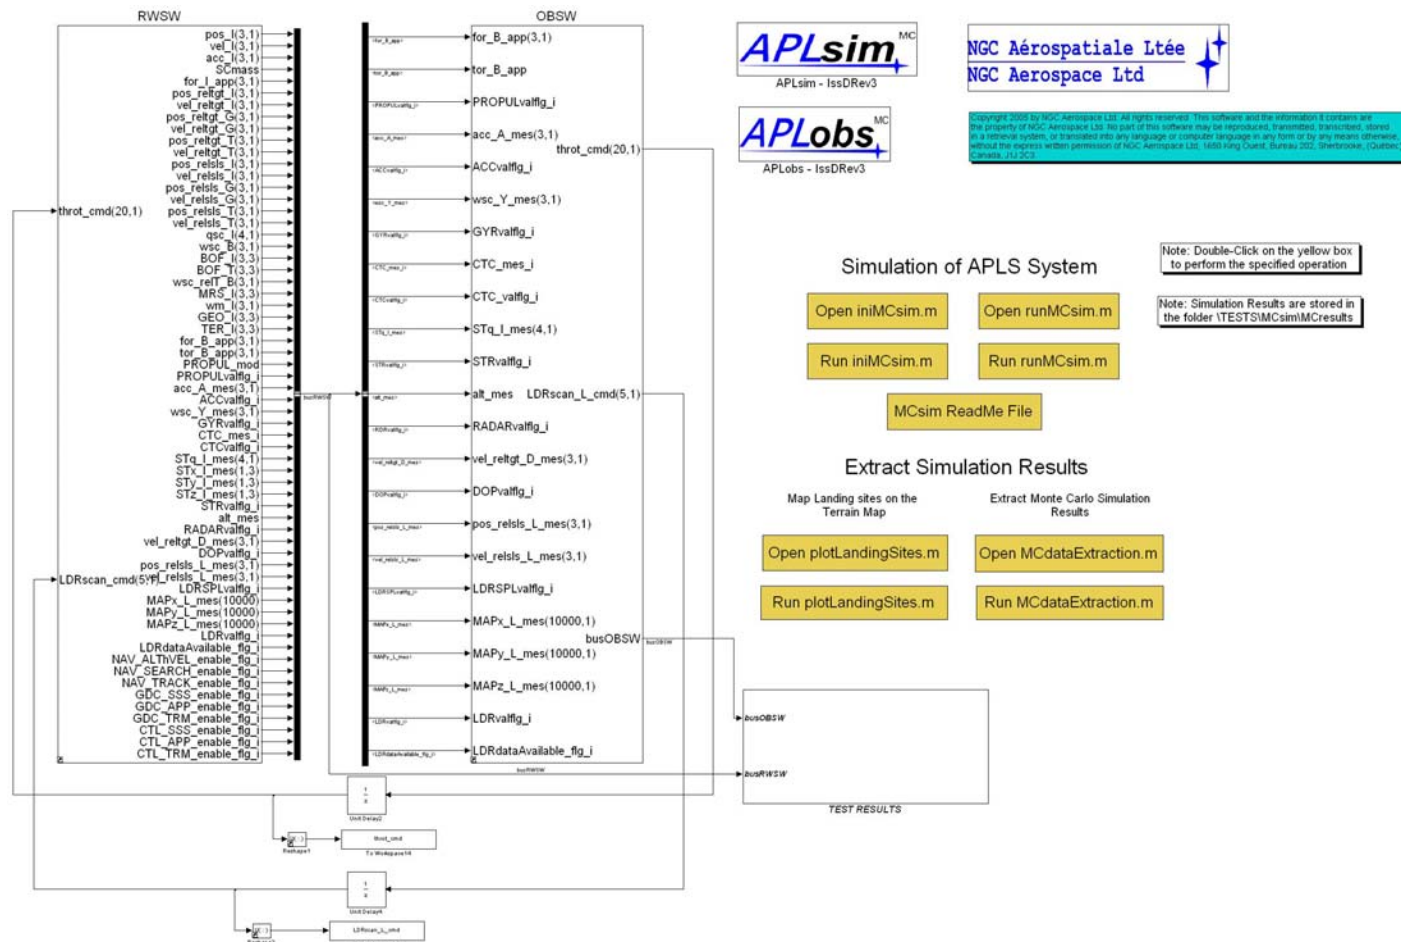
RWSW

pos_I(3,1)
vel_I(3,1)
acc_I(3,1)
SCmass
for_I_app(3,1)
pos_reltgt_I(3,1)
vel_reltgt_I(3,1)
pos_reltgt_G(3,1)
vel_reltgt_G(3,1)
pos_reltgt_T(3,1)
vel_reltgt_T(3,1)
pos_relsls_I(3,1)
vel_relsls_I(3,1)
pos_relsls_G(3,1)
vel_relsls_G(3,1)
pos_relsls_T(3,1)
vel_relsls_T(3,1)
qsc_I(4,1)
wsc_B(3,1)
BOF_I(3,3)
BOF_T(3,3)
wsc_relT_B(3,1)
MRS_I(3,3)
wm_I(3,1)
GEO_I(3,3)
TER_I(3,3)
for_B_app(3,1)
tor_B_app(3,1)
PROPUL_mod
PROPULvalflg_i
acc_A_mes(3,1)
ACCvalflg_i
wsc_Y_mes(3,1)
GYRvalflg_i
CTC_mes_i
CTCvalflg_i
STq_I_mes(4,1)
STx_I_mes(1,3)
STy_I_mes(1,3)
STz_I_mes(1,3)
STRvalflg_i
alt_mes
RADARvalflg_i
vel_reltgt_D_mes(3,1)
DOPvalflg_i
pos_relsls_L_mes(3,1)
vel_relsls_L_mes(3,1)
LDRSPLvalflg_i
MAPx_L_mes(10000
MAPy_L_mes(10000
MAPz_L_mes(10000
LDRvalflg_i
LDRdataAvailable_flg_i
NAV_ALTHVEL_enable_flg_i
NAV_SEARCH_enable_flg_i
NAV_TRACK_enable_flg_i
GDC_SSS_enable_flg_i
GDC_APP_enable_flg_i
GDC_TRM_enable_flg_i
CTL_SSS_enable_flg_i
CTL_APP_enable_flg_i
CTL_TRM_enable_flg_i

throt_cmd(20,1)
LDRscan_cmd(5,1)

busRWSW

OBSW

for_B_app(3,1)
tor_B_app
PROPULvalflg_i
acc_A_mes(3,1)
ACCvalflg_i
wsc_Y_mes(3,1)
GYRvalflg_i
CTC_mes_i
CTC_valflg_i
STq_I_mes(4,1)
STRvalflg_i
alt_mes
RADARvalflg_i
vel_reltgt_D_mes(3,1)
DOPvalflg_i
pos_relsls_L_mes(3,1)
vel_relsls_L_mes(3,1)
LDRSPLvalflg_i
MAPx_L_mes(10000,1)
MAPy_L_mes(10000,1)
MAPz_L_mes(10000,1)
LDRvalflg_i
LDRdataAvailable_flg_i

throt_cmd(20,1)
LDRscan_L_cmd(5,1)
busOBSW

busOBSW
busRWSW
TEST RESULTS

Unit Delay2
Reshape1
throt_cmd
To Workspace14
Unit Delay4
LDRscan_L_cmd

APLsim MC
APLsim - IssDRev3
APLobs MC
APLobs - IssDRev3

NGC Aérospatiale Ltée
NGC Aerospace Ltd

Copyright 2005 by NGC Aerospace Ltd. All rights reserved. This software and the information it contains are the property of NGC Aerospace Ltd. No part of this software may be reproduced, transmitted, transcribed, stored in a retrieval system, or translated into any language or computer language in any form or by any means otherwise, without the express written permission of NGC Aerospace Ltd. 1650 King Ouest, Bureau 202, Sherbrooke, (Québec) Canada, J1J 2C3

Simulation of APLS System

Note: Double-Click on the yellow box to perform the specified operation

Note: Simulation Results are stored in the folder \TESTS\MCsim\MCresults

Open iniMCsim.m
Open runMCsim.m
Run iniMCsim.m
Run runMCsim.m
MCsim ReadMe File

Extract Simulation Results

Map Landing sites on the Terrain Map
Extract Monte Carlo Simulation Results

Open plotLandingSites.m
Open MCdataExtraction.m
Run plotLandingSites.m
Run MCdataExtraction.m